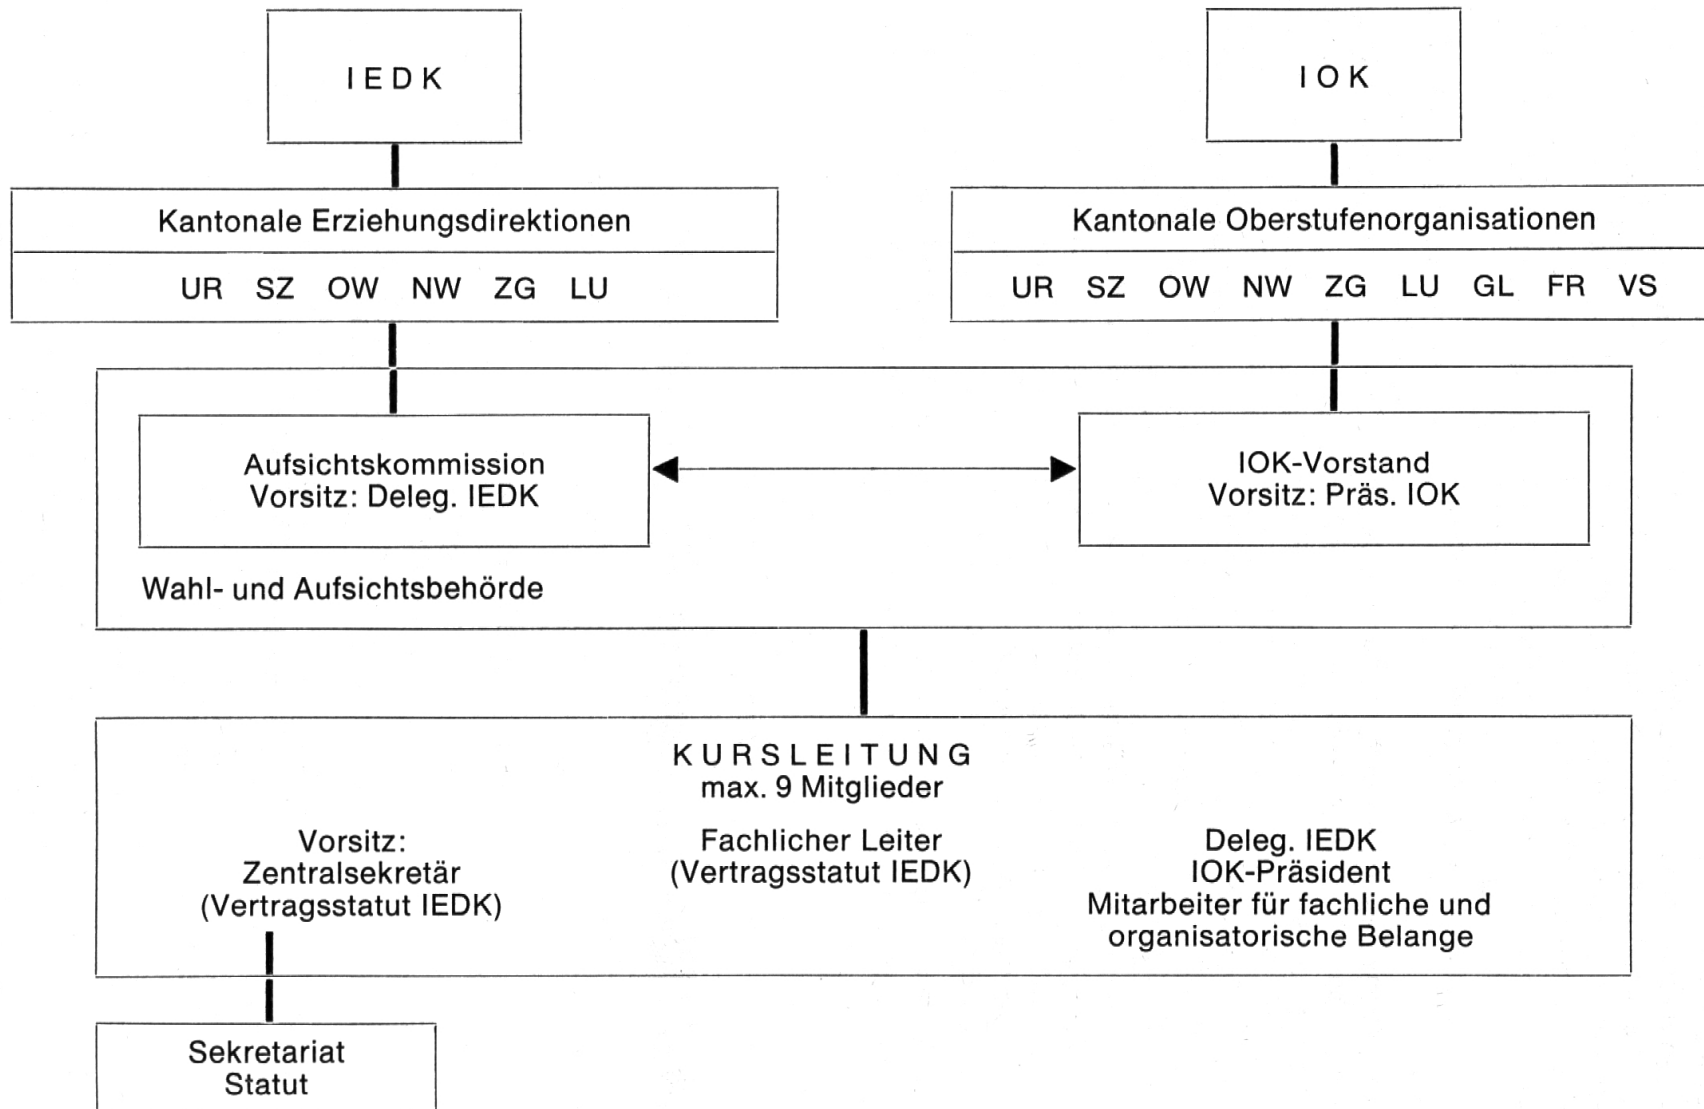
IEDK

IOK

Kantonale Erziehungsdirektionen

UR SZ OW NW ZG LU

Kantonale Oberstufenorganisationen

UR SZ OW NW ZG LU GL FR VS

Aufsichtskommission
Vorsitz: Deleg. IEDK

IOK-Vorstand
Vorsitz: Präs. IOK

Wahl- und Aufsichtsbehörde

KURSLEITUNG
max. 9 Mitglieder

Vorsitz:
Zentralsekretär
(Vertragsstatut IEDK)

Fachlicher Leiter
(Vertragsstatut IEDK)

Deleg. IEDK
IOK-Präsident
Mitarbeiter für fachliche und organisatorische Belange

Sekretariat
Statut